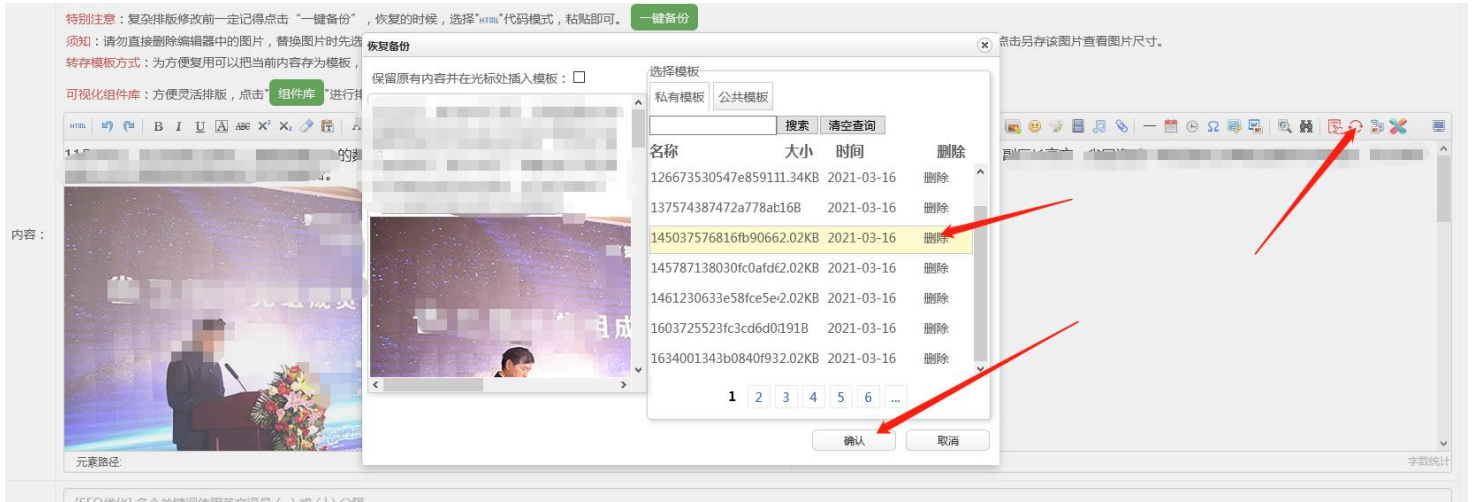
特别注意：复杂排版修改前一定记得点击“一键备份”，恢复的时候，选择"HTML"代码模式，粘贴即可。 一键备份

须知：请勿直接删除编辑器中的图片，替换图片时先选 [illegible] 点击另存该图片查看图片尺寸。

转存模板方式：为方便复用可以把当前内容存为模板，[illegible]

可视化组件库：方便灵活排版，点击" 组件库 "进行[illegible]

内容：

11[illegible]的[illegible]

元素路径:

字数统计

恢复备份

保留原有内容并在光标处插入模板：

选择模板

私有模板 公共模板

搜索 清空查询

| 名称 | 大小 | 时间 | 删除 |
|---|---|---|---|
| 126673530547e85911 | 1.34KB | 2021-03-16 | 删除 |
| 137574387472a778ab | 16B | 2021-03-16 | 删除 |
| 145037576816fb9066 | 2.02KB | 2021-03-16 | 删除 |
| 145787138030fc0afd€ | 2.02KB | 2021-03-16 | 删除 |
| 1461230633e58fce5e | 2.02KB | 2021-03-16 | 删除 |
| 1603725523fc3cd6d0 | 191B | 2021-03-16 | 删除 |
| 1634001343b0840f93 | 2.02KB | 2021-03-16 | 删除 |

1 2 3 4 5 6 ...

确认 取消

[SEO优化] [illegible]